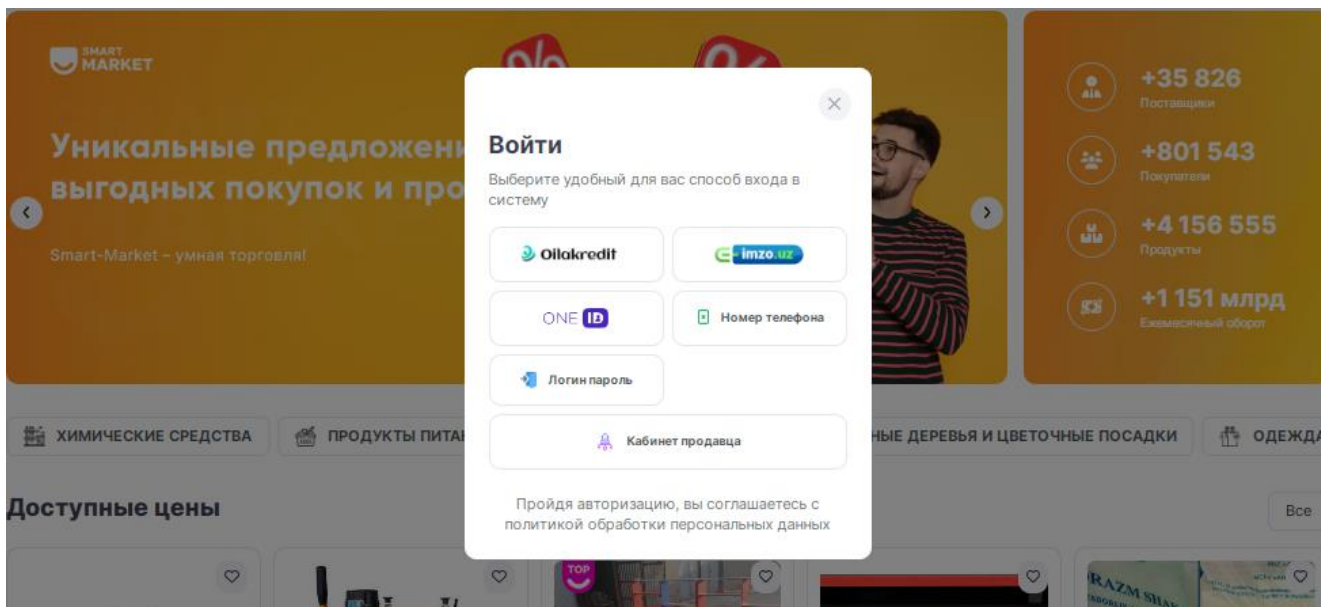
SMART MARKET

Уникальные предложени выгодных покупок и про

Smart-Market – умная торговля!

+35 826
Поставщики

+801 543
Покупатели

+4 156 555
Продукты

+1 151 млрд
Ежемесячный оборот

Войти

Выберите удобный для вас способ входа в систему

Oilakredit

imzo.uz

ONE ID

Номер телефона

Логин пароль

Кабинет продавца

Пройдя авторизацию, вы соглашаетесь с политикой обработки персональных данных

ХИМИЧЕСКИЕ СРЕДСТВА

ПРОДУКТЫ ПИТА

НЫЕ ДЕРЕВЬЯ И ЦВЕТОЧНЫЕ ПОСАДКИ

ОДЕЖДА

Доступные цены

Все

TOP

RAZM SHA